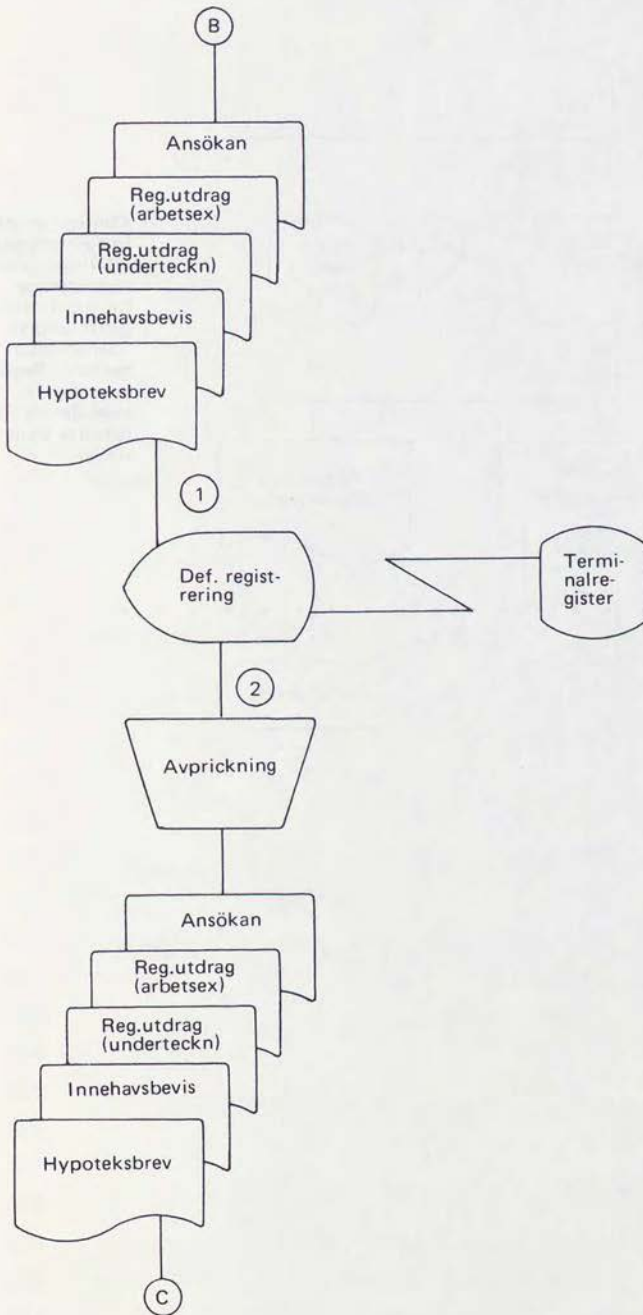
B

Ansökan

Reg.utdrag (arbetsex)

Reg.utdrag (underteckn)

Innehavsbevis

Hypoteksbrev

1

Def. registrering

Terminalregister

2

Avprickning

Ansökan

Reg.utdrag (arbetsex)

Reg.utdrag (underteckn)

Innehavsbevis

Hypoteksbrev

C